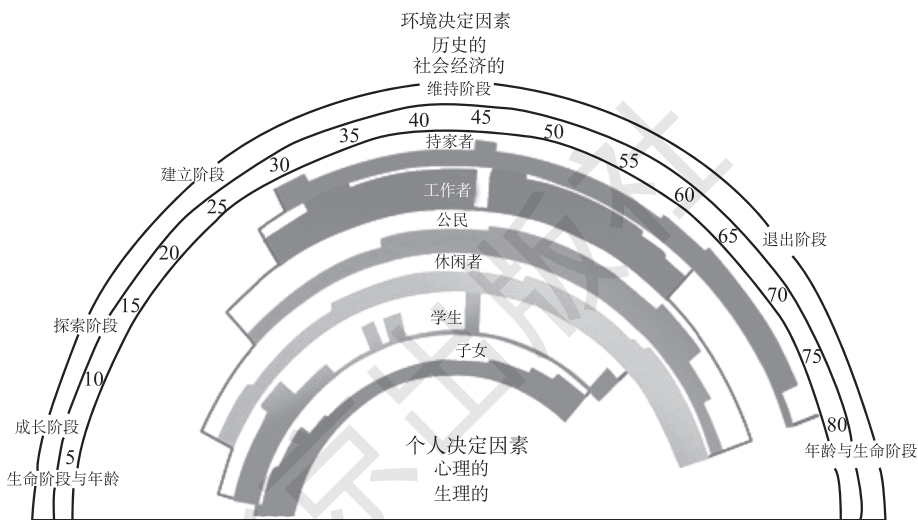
环境决定因素
历史的
社会经济的

维持阶段

建立阶段

探索阶段

成长阶段

生命阶段与年龄

退出阶段

年龄与生命阶段

5
10
15
20
25
30
35
40
45
50
55
60
65
70
75
80

持家者
工作者
公民
休闲者
学生
子女

个人决定因素
心理的
生理的